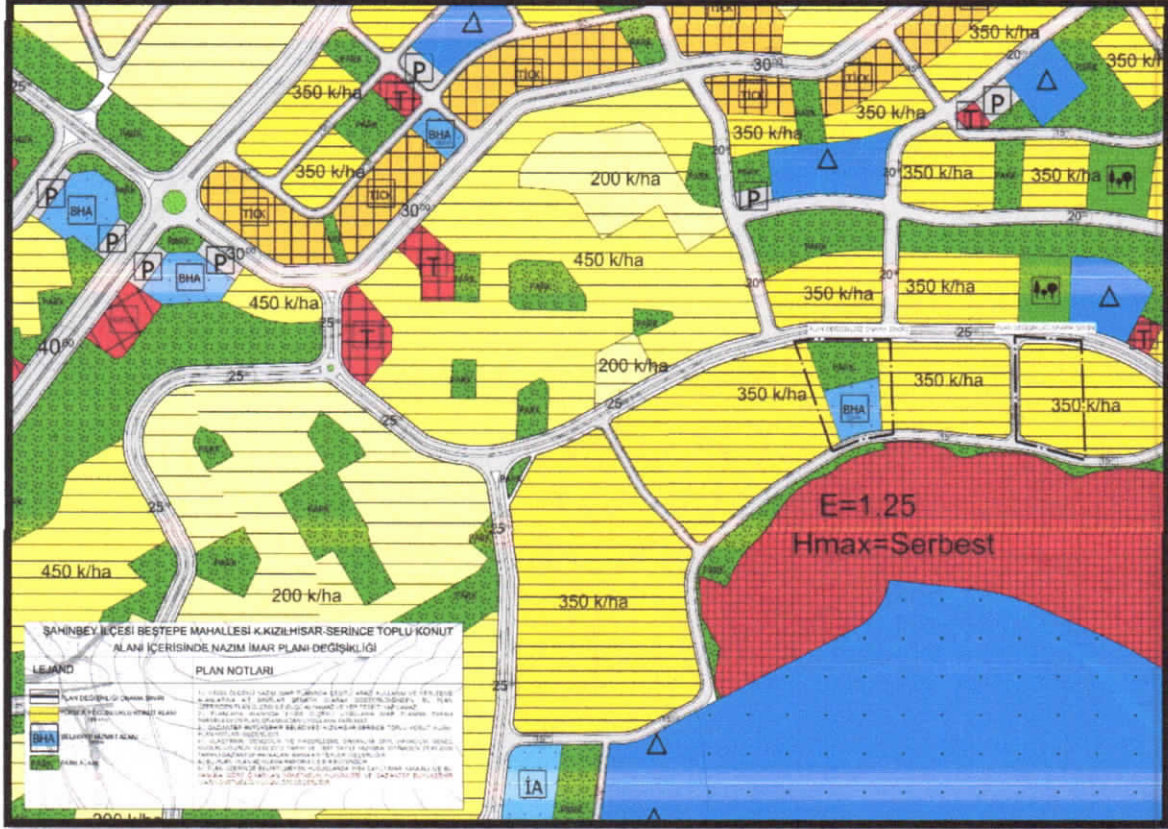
350 k/ha
350 k/ha
TİCL
TİCL
TİCL
P
P
T
BHA
350 k/ha
350 k/ha
350 k/ha
P
T
30
30
20
20
20
20
15
200 k/ha
350 k/ha
350 k/ha
350 k/ha
350 k/ha
TİCL
TİCL
BHA
P
P
P
P
BHA
BHA
T
T
T
T
450 k/ha
450 k/ha
200 k/ha
350 k/ha
350 k/ha
350 k/ha
25
25
25
25
25
25
25
40
P
200 k/ha
450 k/ha
200 k/ha
350 k/ha
E=1.25
Hmax=Serbest
İA
ŞAHİNBEY İLÇESİ BEŞTEPE MAHALLESİ K.KIZILHİSAR-SERİNCE TOPLU KONUT ALANI İÇERİSİNDE NAZIM İMAR PLANI DEĞİŞİKLİĞİ
LEJAND
PLAN NOTLARI
PLAN DEĞİŞİKLİĞİ ONAMA SINIRI
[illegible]
BHA
BELEDİYE HİZMET ALANI
PARK ALANI
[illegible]